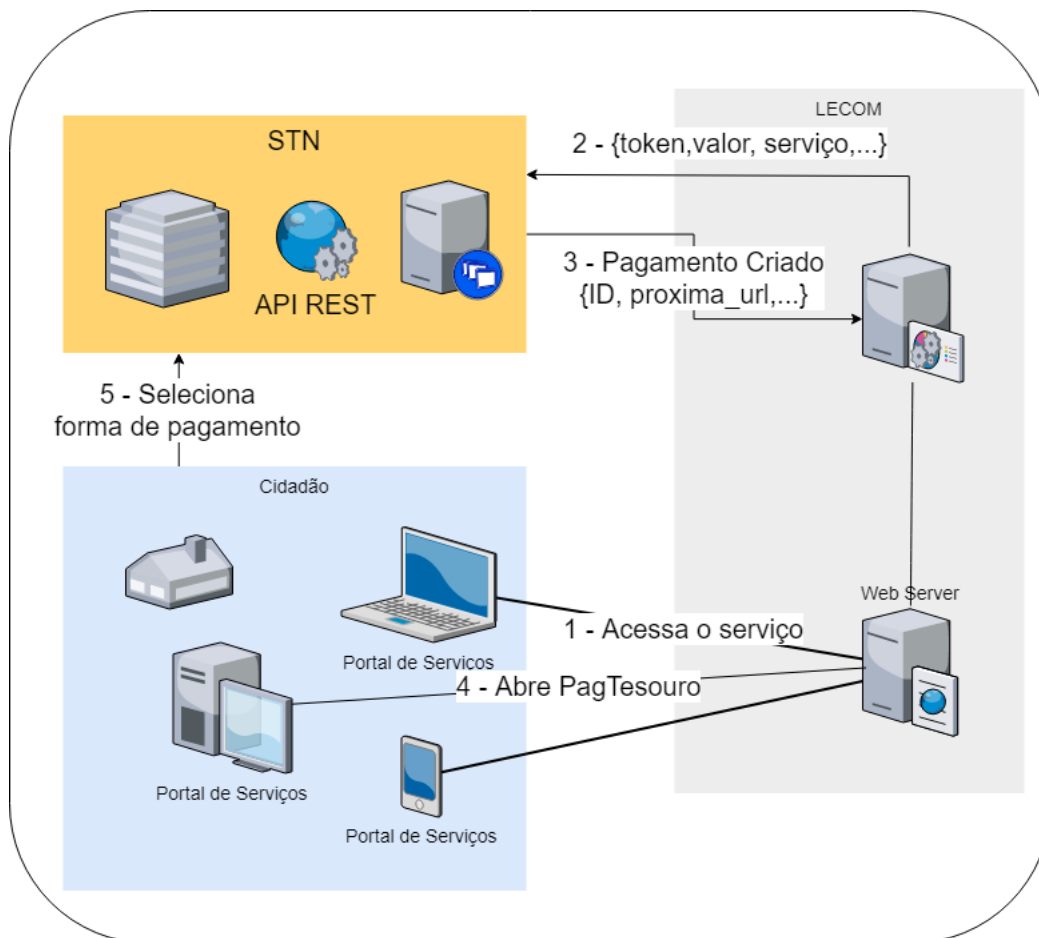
LECOM

STN

2 - {token,valor, serviço,...}

API REST

3 - Pagamento Criado {ID, proxima_url,...}

5 - Seleciona forma de pagamento

Cidadão

Web Server

1 - Acessa o serviço

Portal de Servicos

4 - Abre PagTesouro

Portal de Serviços

Portal de Serviços